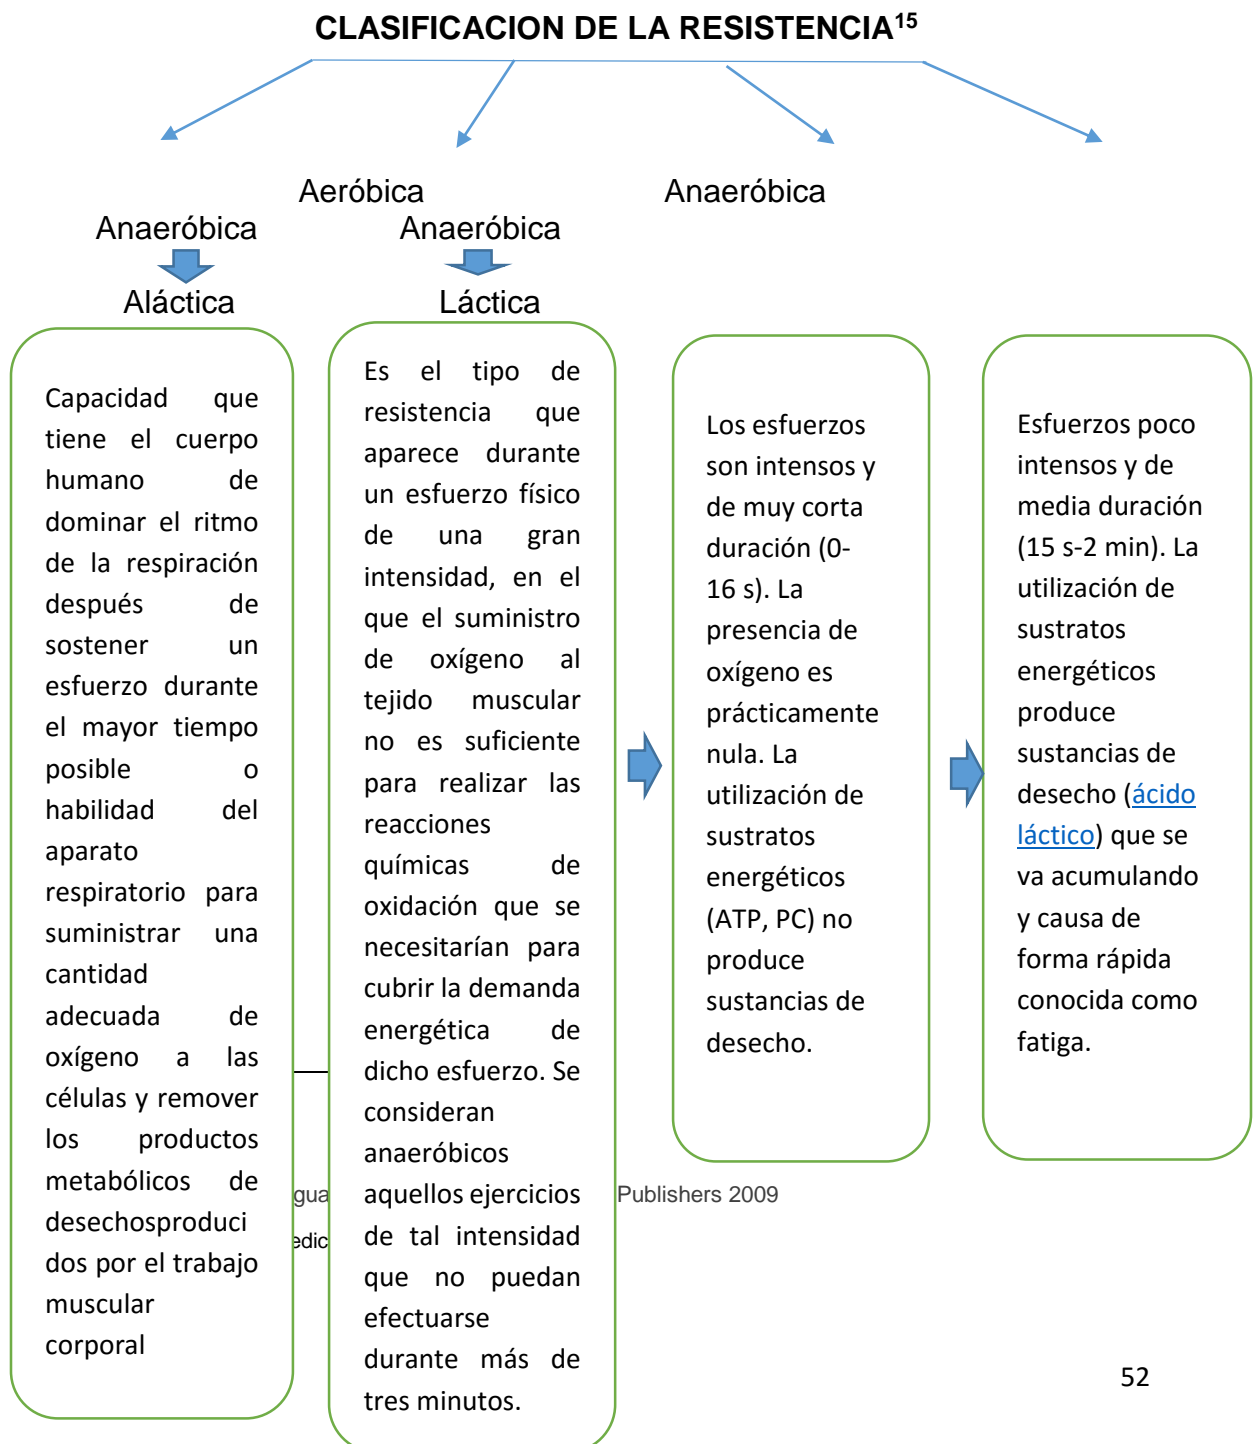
CLASIFICACION DE LA RESISTENCIA$^{15}$

Aeróbica

Anaeróbica

Anaeróbica

Anaeróbica

Aláctica

Láctica

Capacidad que tiene el cuerpo humano de dominar el ritmo de la respiración después de sostener un esfuerzo durante el mayor tiempo posible o habilidad del aparato respiratorio para suministrar una cantidad adecuada de oxígeno a las células y remover los productos metabólicos de desechosproducidos por el trabajo muscular corporal

Es el tipo de resistencia que aparece durante un esfuerzo físico de una gran intensidad, en el que el suministro de oxígeno al tejido muscular no es suficiente para realizar las reacciones químicas de oxidación que se necesitarían para cubrir la demanda energética de dicho esfuerzo. Se consideran anaeróbicos aquellos ejercicios de tal intensidad que no puedan efectuarse durante más de tres minutos.

Los esfuerzos son intensos y de muy corta duración (0-16 s). La presencia de oxígeno es prácticamente nula. La utilización de sustratos energéticos (ATP, PC) no produce sustancias de desecho.

Esfuerzos poco intensos y de media duración (15 s-2 min). La utilización de sustratos energéticos produce sustancias de desecho (ácido láctico) que se va acumulando y causa de forma rápida conocida como fatiga.

gua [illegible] Publishers 2009

edic

52